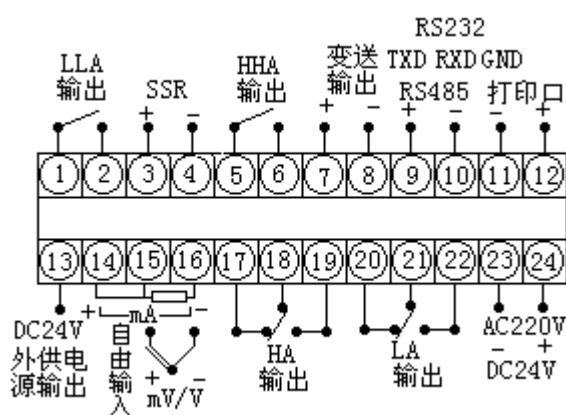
RS232
LLA 输出
SSR
HHA 输出
变送 输出
TXD RXD GND
RS485
打印口
+ − + − + − − +
1 2 3 4 5 6 7 8 9 10 11 12
13 14 15 16 17 18 19 20 21 22 23 24
DC24V 外供电源输出
+ mA −
自由输入
+ − mV/V
HA 输出
LA 输出
AC220V
− +
DC24V